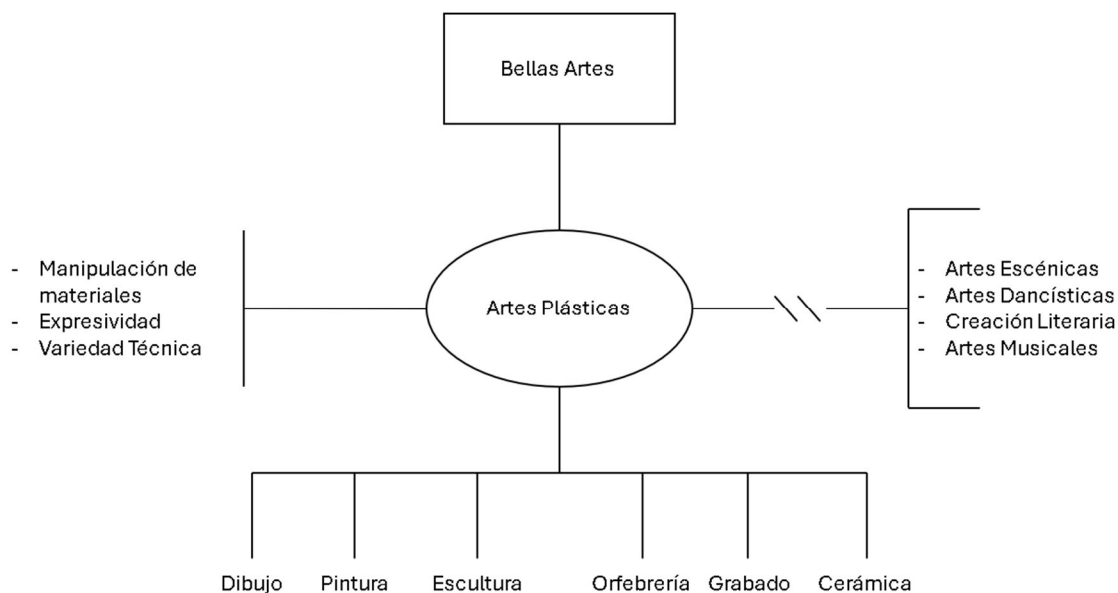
Bellas Artes

- Manipulación de materiales
- Expresividad
- Variedad Técnica

Artes Plásticas

- Artes Escénicas
- Artes Dancísticas
- Creación Literaria
- Artes Musicales

Dibujo Pintura Escultura Orfebrería Grabado Cerámica